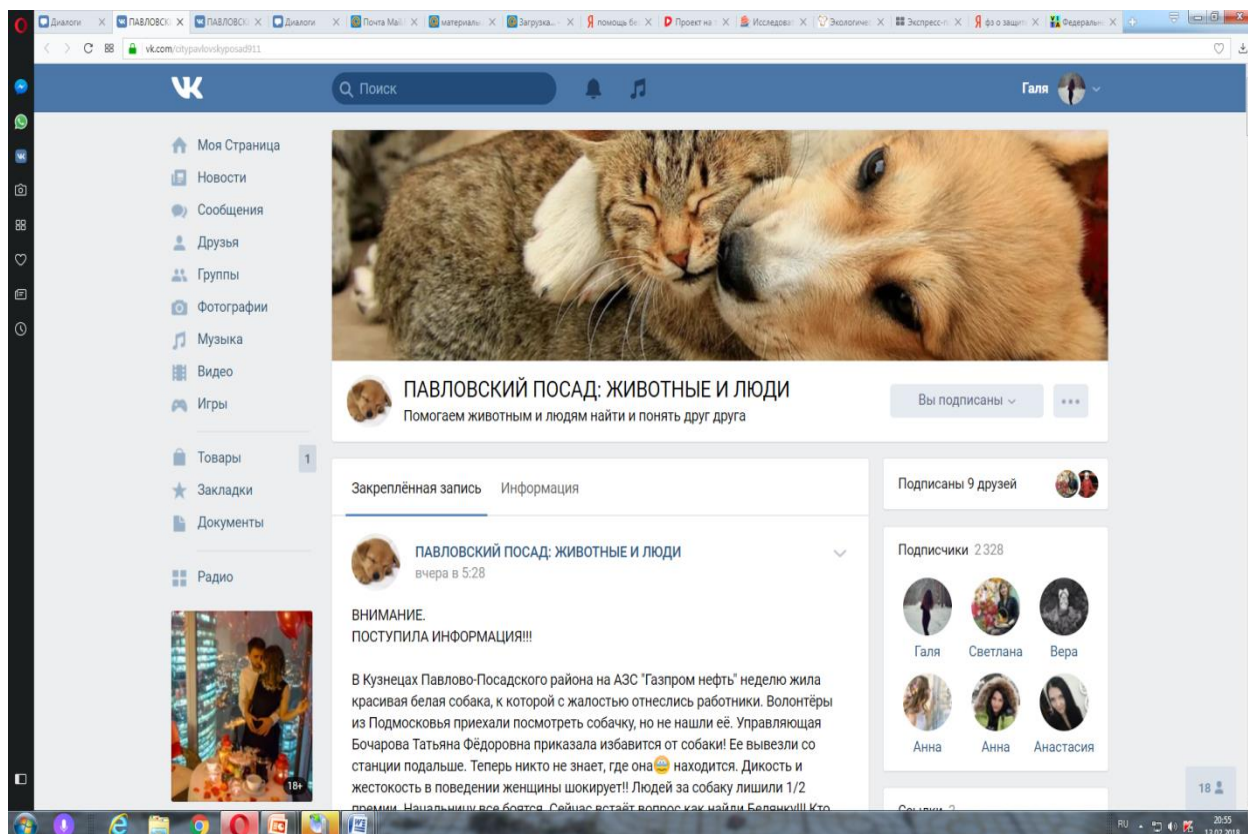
Диалоги | ПАВЛОВСК | ПАВЛОВСК | Диалоги | Почта Mail | материалы | Загрузка | помощь бе | Проект на | Исследова | Экологичес | Экспресс-п | фз о защит | Федеральн

vk.com/citypavlovskyposad911

Поиск

Галя

Моя Страница
Новости
Сообщения
Друзья
Группы
Фотографии
Музыка
Видео
Игры

Товары 1
Закладки
Документы

Радио

18+

ПАВЛОВСКИЙ ПОСАД: ЖИВОТНЫЕ И ЛЮДИ
Помогаем животным и людям найти и понять друг друга

Вы подписаны

Закреплённая запись   Информация

ПАВЛОВСКИЙ ПОСАД: ЖИВОТНЫЕ И ЛЮДИ
вчера в 5:28

ВНИМАНИЕ.
ПОСТУПИЛА ИНФОРМАЦИЯ!!!

В Кузнецах Павлово-Посадского района на АЗС "Газпром нефть" неделю жила красивая белая собака, к которой с жалостью отнеслись работники. Волонтёры из Подмосковья приехали посмотреть собачку, но не нашли её. Управляющая Бочарова Татьяна Фёдоровна приказала избавится от собаки! Ее вывезли со станции подальше. Теперь никто не знает, где она находится. Дикость и жестокость в поведении женщины шокирует!! Людей за собаку лишили 1/2 премии. Начальницу все боятся. Сейчас встаёт вопрос как найти Беляну!!! Кто

Подписаны 9 друзей

Подписчики 2 328

Галя   Светлана   Вера
Анна   Анна   Анастасия

Ссылки 2

18

RU 20:55 13.02.2018